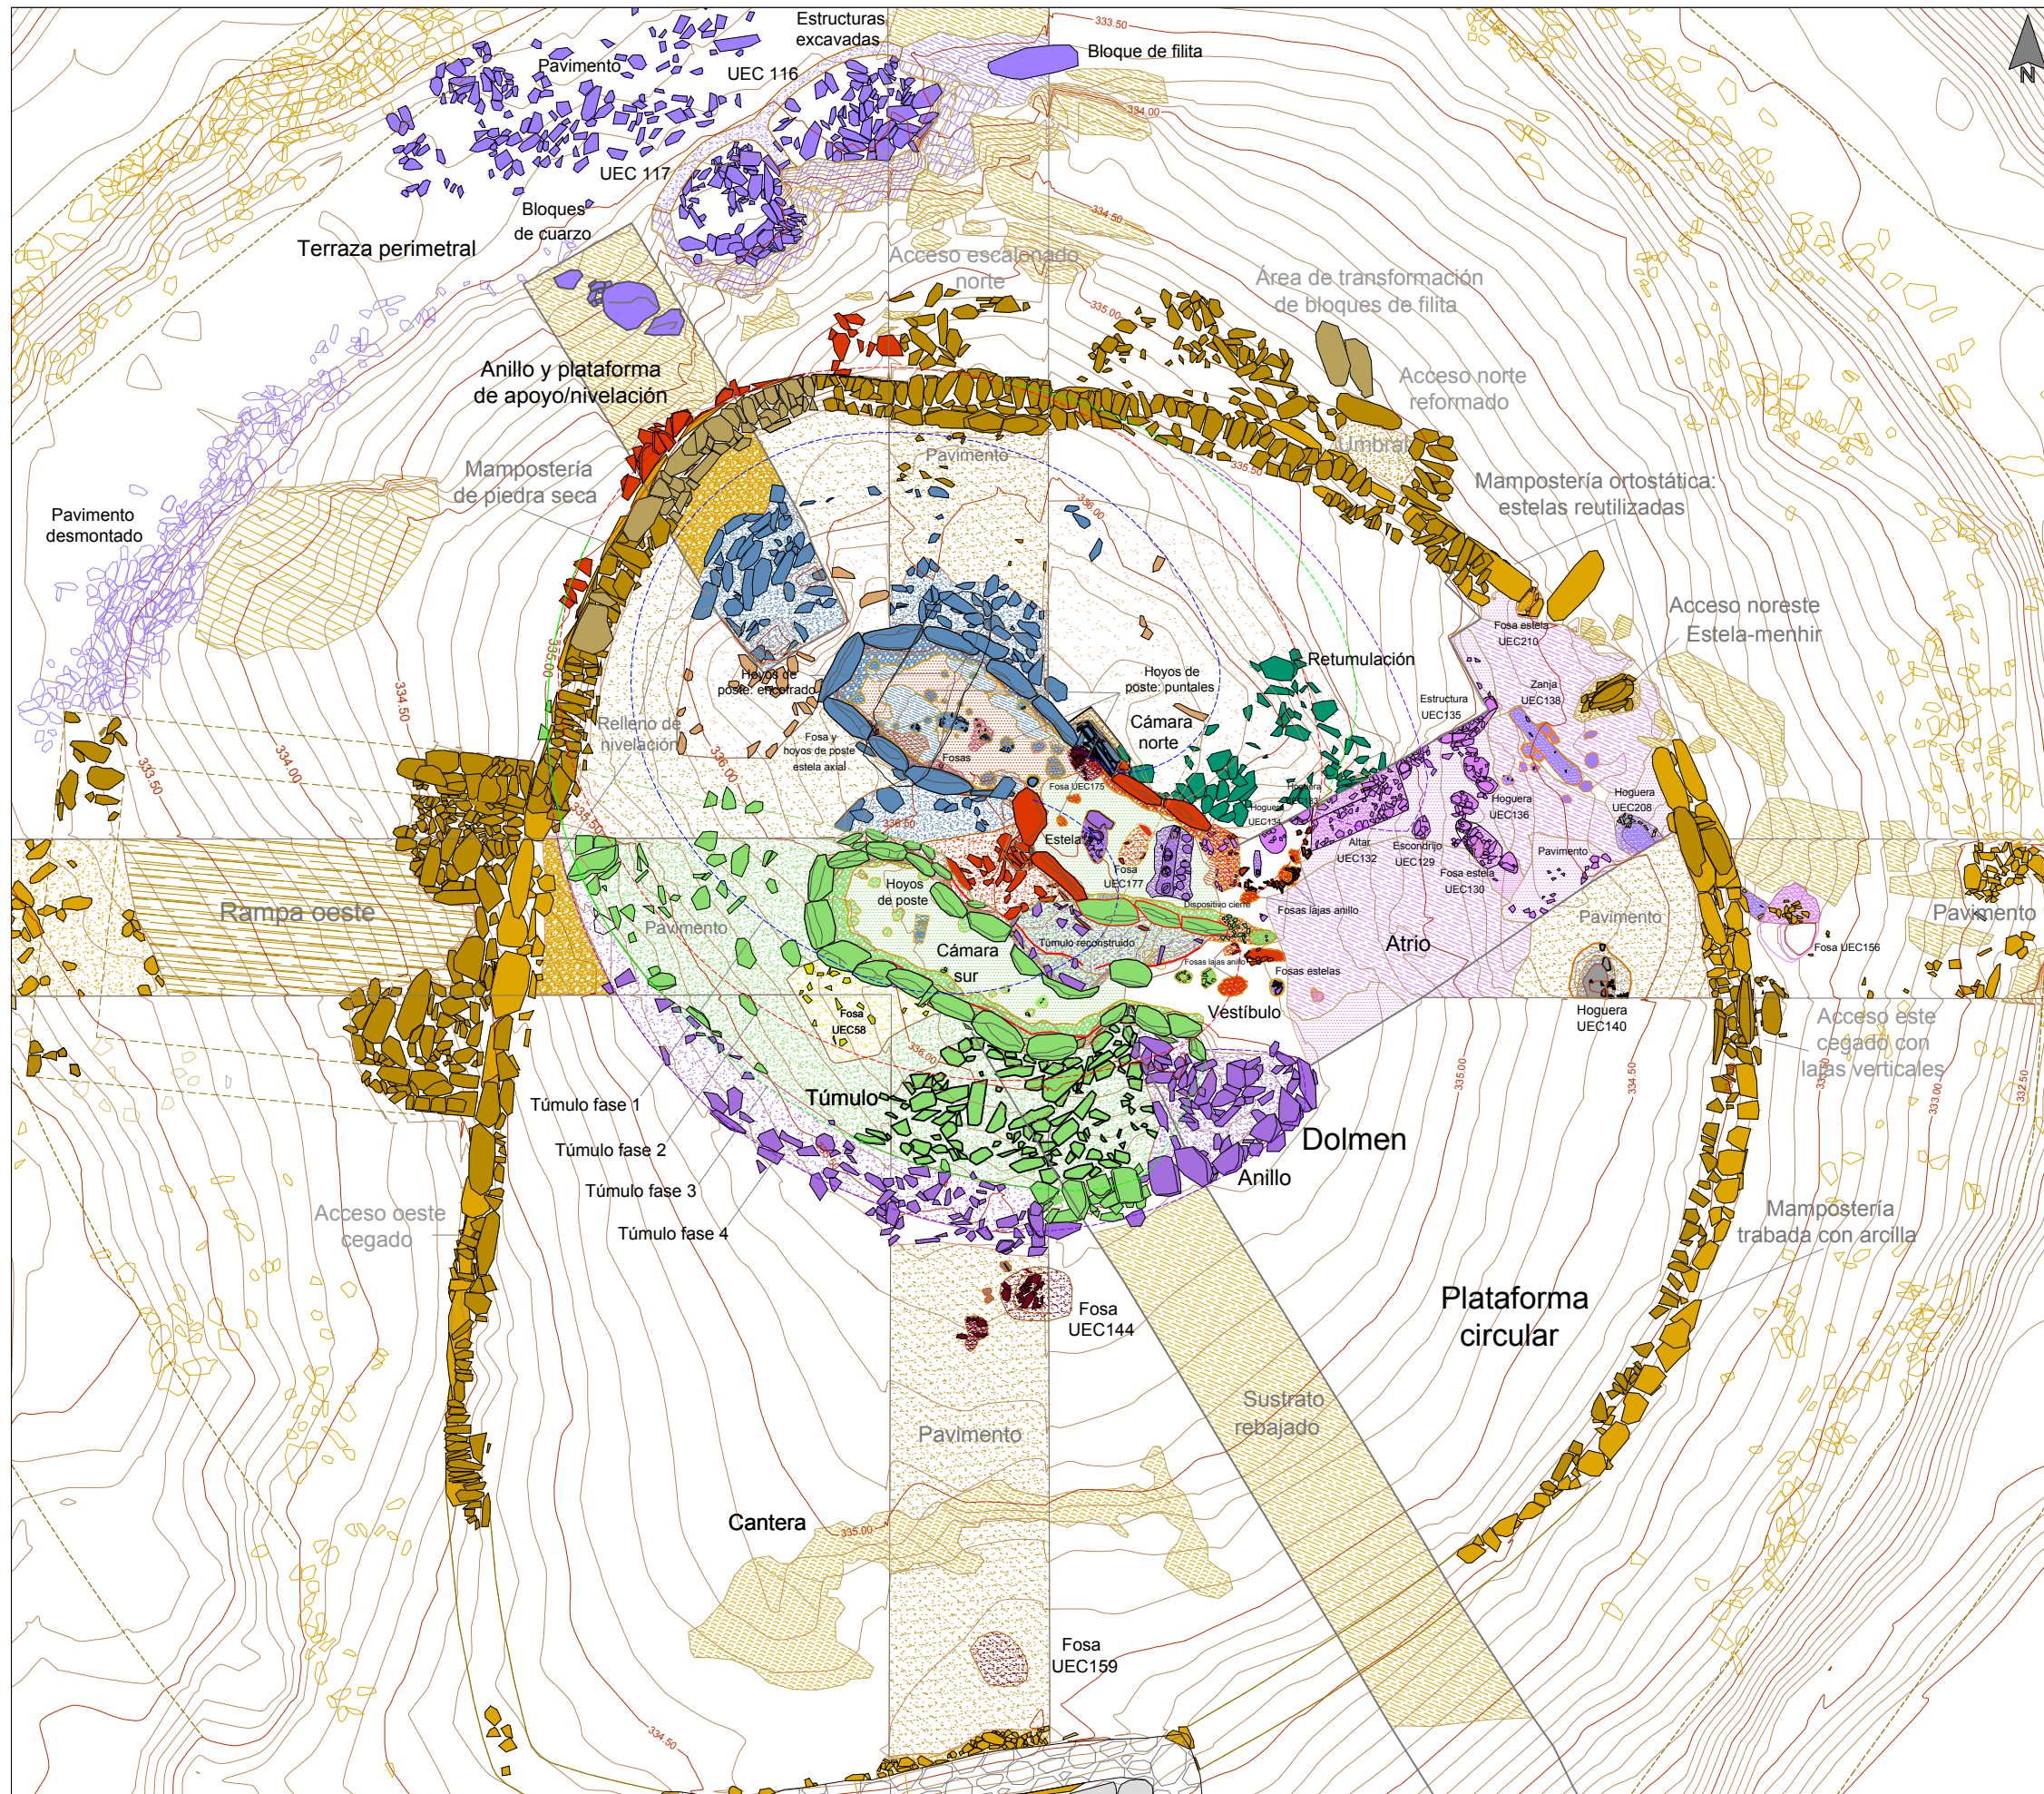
Estructuras excavadas

Bloque de filita

N

Pavimento

UEC 116

UEC 117

Bloques de cuarzo

Terraza perimetral

Acceso escalonado norte

Área de transformación de bloques de filita

Anillo y plataforma de apoyo/nivelación

Acceso norte reformado

Umbral

Mampostería de piedra seca

Pavimento

Mampostería ortostática: estelas reutilizadas

Pavimento desmontado

Acceso noreste Estela-menhir

Fosa estela UEC210

Retumulación

Hoyos de poste: puntales

Hoyos de poste: encofrado

Cámara norte

Estructura UEC135

Zanja UEC138

Relleno de nivelación

Fosa y hoyos de poste estela axial

Fosas

Fosa UEC175

Hoguera UEC134

Hoguera UEC136

Hoguera UEC208

Estela

Altar UEC132

Escondrijo UEC129

Pavimento

Fosa UEC177

Fosa estela UEC130

Hoyos de poste

Dispositivo cierre

Fosas lajas anillo

Rampa oeste

Pavimento

Túmulo reconstruido

Pavimento

Pavimento

Cámara sur

Atrio

Fosa UEC156

Fosas lajas anillo

Fosas estelas

Fosa UEC58

Vestíbulo

Hoguera UEC140

Acceso este cegado con lajas verticales

Túmulo

Túmulo fase 1

Túmulo fase 2

Dolmen

Túmulo fase 3

Anillo

Túmulo fase 4

Acceso oeste cegado

Mampostería trabada con arcilla

Fosa UEC144

Plataforma circular

Sustrato rebajado

Pavimento

Cantera

Fosa UEC159

333.50

334.00

334.50

335.00

335.50

336.00

336.50

332.50

333.00